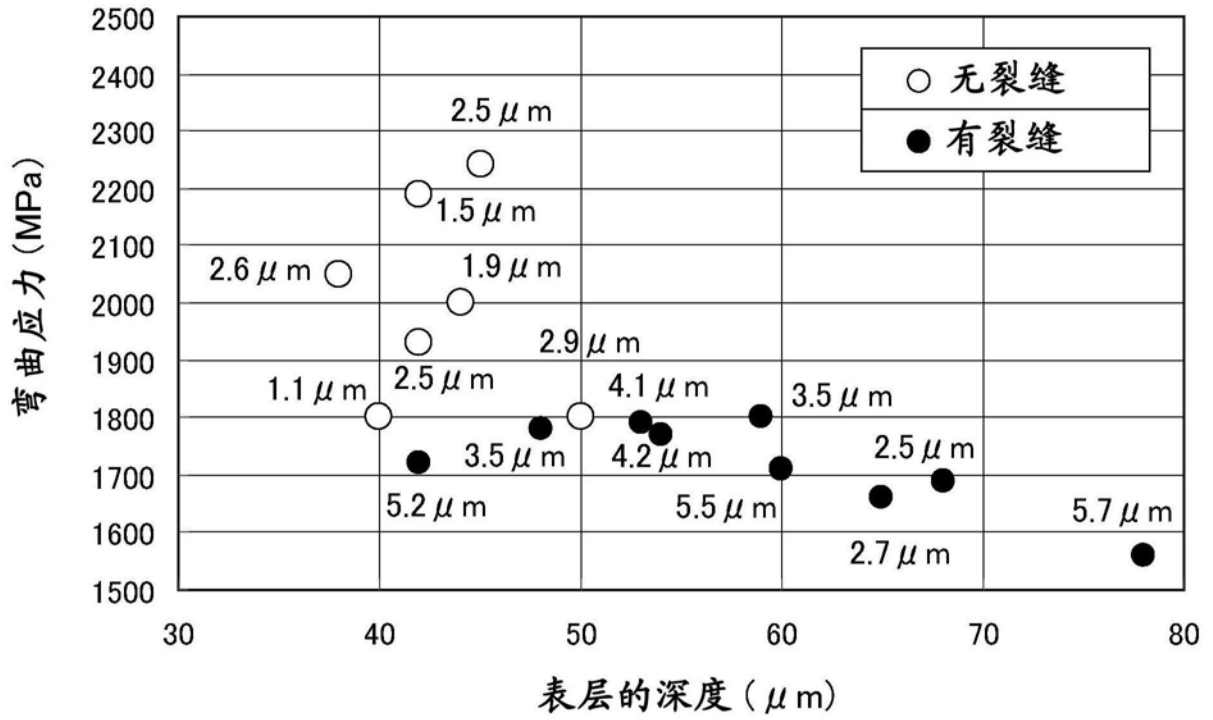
弯曲应力 (MPa)

2500
2400
2300
2200
2100
2000
1900
1800
1700
1600
1500

○ 无裂缝
● 有裂缝

2.5 $\mu$ m
1.5 $\mu$ m
2.6 $\mu$ m
1.9 $\mu$ m
2.9 $\mu$ m
2.5 $\mu$ m
1.1 $\mu$ m
4.1 $\mu$ m
3.5 $\mu$ m
3.5 $\mu$ m
4.2 $\mu$ m
2.5 $\mu$ m
5.2 $\mu$ m
5.5 $\mu$ m
5.7 $\mu$ m
2.7 $\mu$ m

30 40 50 60 70 80

表层的深度 ( $\mu$ m)